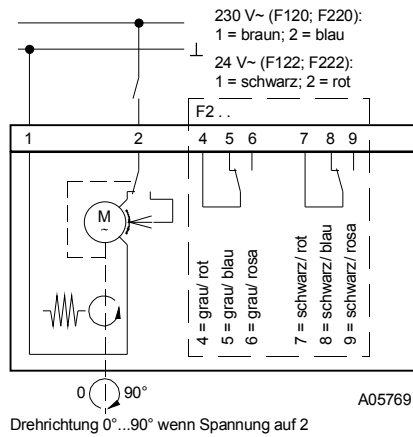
230 V~ (F120; F220):
1 = braun; 2 = blau

24 V~ (F122; F222):
1 = schwarz; 2 = rot

F2. .

1
2
4 5 6
7 8 9

M
~

4 = grau/ rot
5 = grau/ blau
6 = grau/ rosa
7 = schwarz/ rot
8 = schwarz/ blau
9 = schwarz/ rosa

0
90°

A05769

Drehrichtung 0°...90° wenn Spannung auf 2